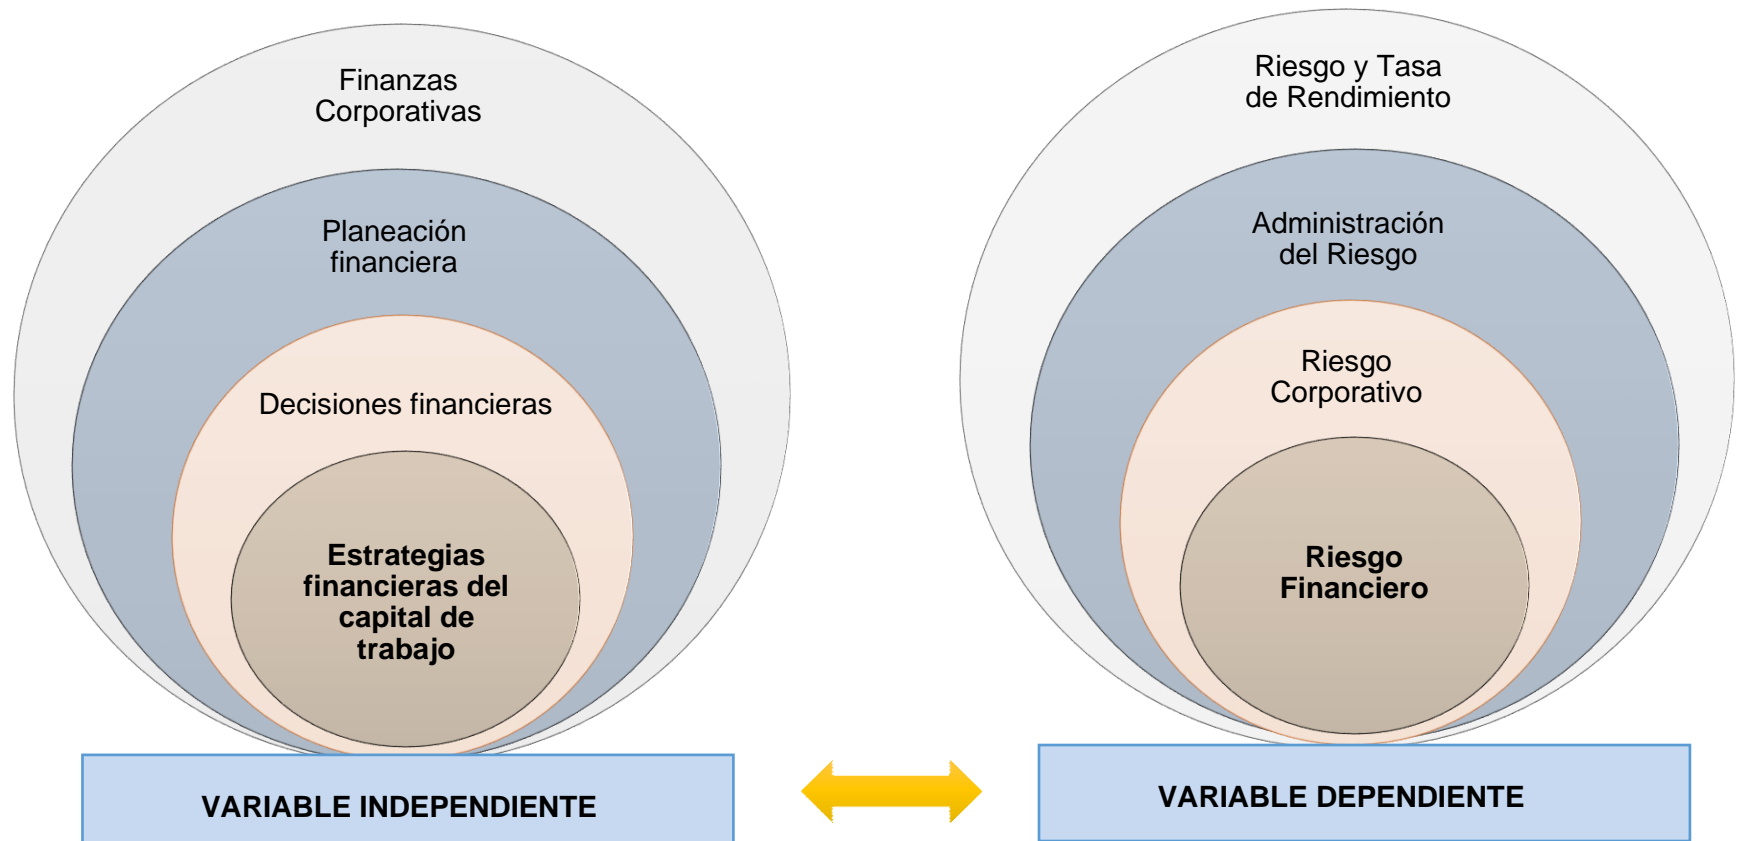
Finanzas Corporativas

Planeación financiera

Decisiones financieras

Estrategias financieras del capital de trabajo

VARIABLE INDEPENDIENTE

Riesgo y Tasa de Rendimiento

Administración del Riesgo

Riesgo Corporativo

Riesgo Financiero

VARIABLE DEPENDIENTE